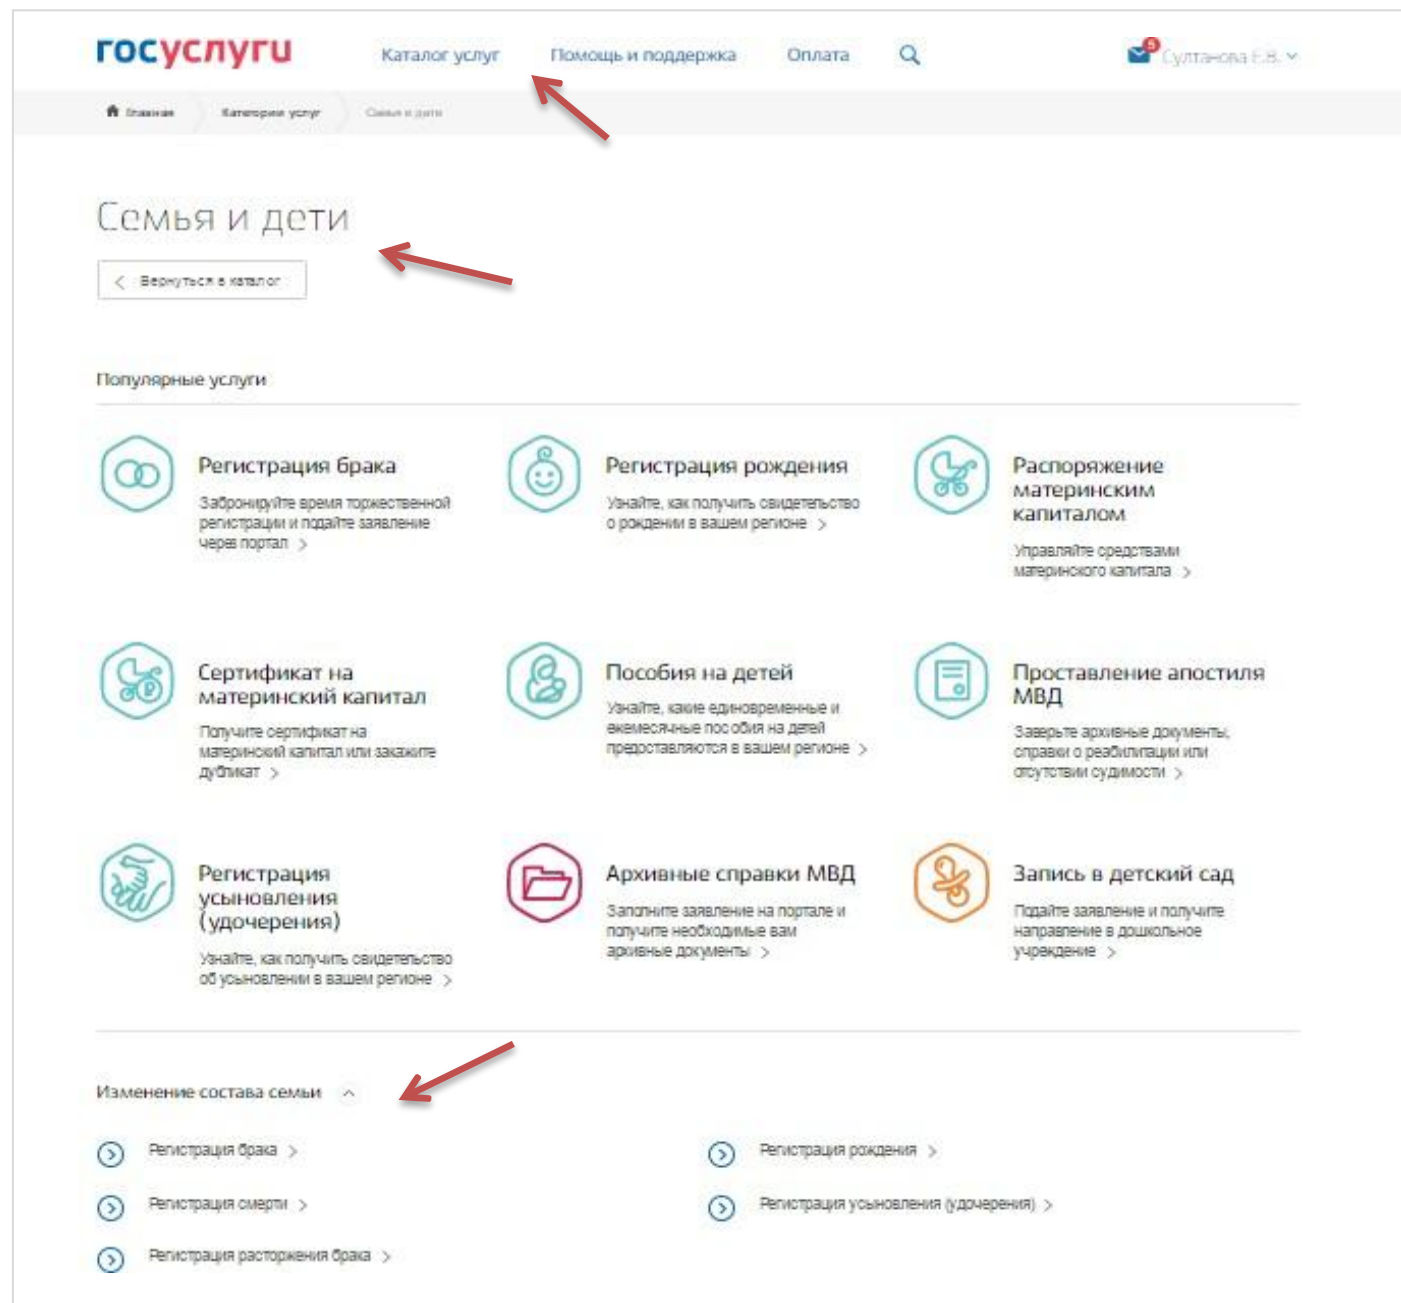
госуслуги Каталог услуг Помощь и поддержка Оплата

5 Султанова Е.В.

Главная Категории услуг Семья и дети

Семья и дети

Вернуться в каталог

Популярные услуги

Регистрация брака
Забронируйте время торжественной регистрации и подайте заявление через портал

Регистрация рождения
Узнайте, как получить свидетельство о рождении в вашем регионе

Распоряжение материнским капиталом
Управляйте средствами материнского капитала

Сертификат на материнский капитал
Получите сертификат на материнский капитал или закажите дубликат

Пособия на детей
Узнайте, какие единовременные и ежемесячные пособия на детей предоставляются в вашем регионе

Проставление апостиля МВД
Заверьте архивные документы, справки о реабилитации или отсутствии судимости

Регистрация усыновления (удочерения)
Узнайте, как получить свидетельство об усыновлении в вашем регионе

Архивные справки МВД
Заполните заявление на портале и получите необходимые вам архивные документы

Запись в детский сад
Подайте заявление и получите направление в дошкольное учреждение

Изменение состава семьи

Регистрация брака
Регистрация рождения
Регистрация смерти
Регистрация усыновления (удочерения)
Регистрация расторжения брака